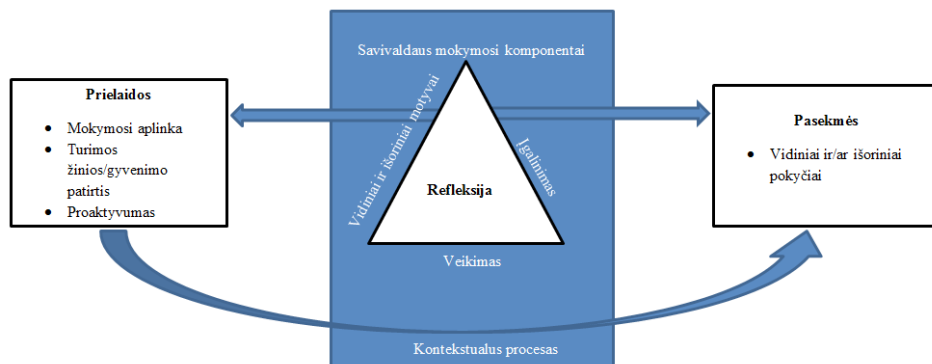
Savivaldaus mokymosi komponentai

Prielaidos

- Mokymosi aplinka
- Turimos žinios/gyvenimo patirtis
- Proaktyvumas

Vidiniai ir išoriniai motyvai

Įgalinimas

Refleksija

Veikimas

Pasekmės

- Vidiniai ir/ar išoriniai pokyčiai

Kontekstualus procesas